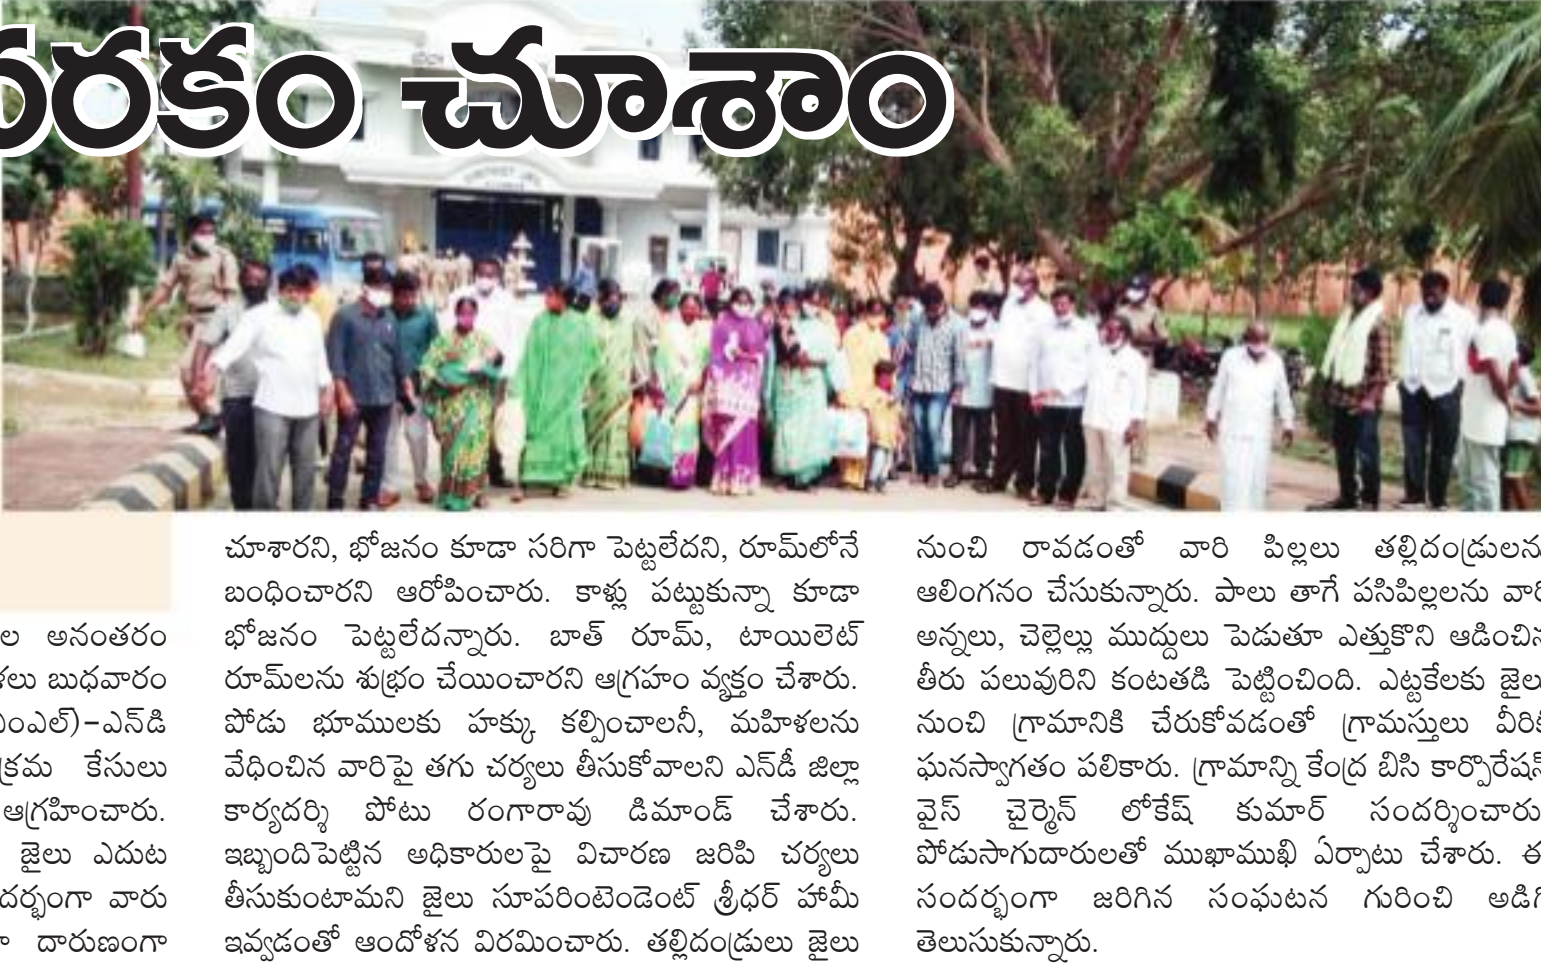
రకం చూశాం

ల అనంతరం
ళలు బుధవారం
ంఎల్)–ఎన్‌డి
క్రమ కేసులు
ఆగ్రహించారు.
జైలు ఎదుట
దర్భంగా వారు
దారుణంగా

చూశారని, భోజనం కూడా సరిగా పెట్టలేదని, రూమ్‌లోనే బంధించారని ఆరోపించారు. కాళ్లు పట్టుకున్నా కూడా భోజనం పెట్టలేదన్నారు. బాత్ రూమ్, టాయిలెట్ రూమ్‌లను శుభ్రం చేయించారని ఆగ్రహం వ్యక్తం చేశారు. పోడు భూములకు హక్కు కల్పించాలనీ, మహిళలను వేధించిన వారిపై తగు చర్యలు తీసుకోవాలని ఎన్‌డీ జిల్లా కార్యదర్శి పోటు రంగారావు డిమాండ్ చేశారు. ఇబ్బందిపెట్టిన అధికారులపై విచారణ జరిపి చర్యలు తీసుకుంటామని జైలు సూపరింటెండెంట్ శ్రీధర్ హామీ ఇవ్వడంతో ఆందోళన విరమించారు. తల్లిదండ్రులు జైలు

నుంచి రావడంతో వారి పిల్లలు తల్లిదండ్రులన ఆలింగనం చేసుకున్నారు. పాలు తాగే పసిపిల్లలను వార అన్నలు, చెల్లెల్లు ముద్దులు పెడుతూ ఎత్తుకొని ఆడించిన తీరు పలువురిని కంటతడి పెట్టించింది. ఎట్టకేలకు జైల నుంచి గ్రామానికి చేరుకోవడంతో గ్రామస్తులు వీరిక ఘనస్వాగతం పలికారు. గ్రామాన్ని కేంద్ర బిసి కార్పొరేషన్ వైస్ చైర్మెన్ లోకేష్ కుమార్ సందర్శించారు పోడుసాగుదారులతో ముఖాముఖి ఏర్పాటు చేశారు. ఈ సందర్భంగా జరిగిన సంఘటన గురించి అడిగ తెలుసుకున్నారు.